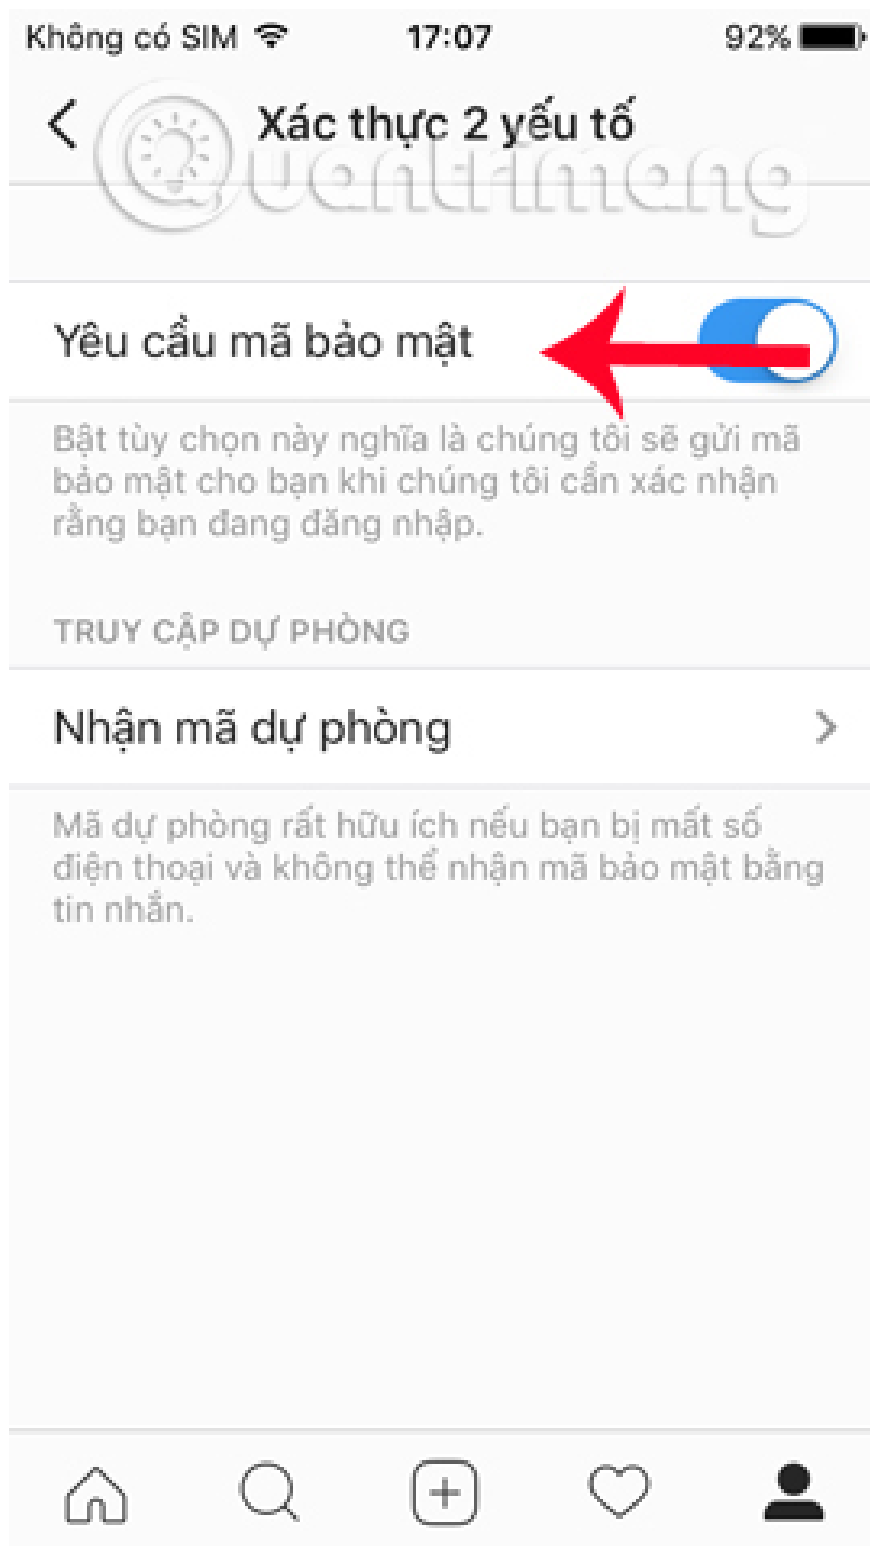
Không có SIM 17:07 92%

Xác thực 2 yếu tố

Quantrimang

Yêu cầu mã bảo mật

Bật tùy chọn này nghĩa là chúng tôi sẽ gửi mã bảo mật cho bạn khi chúng tôi cần xác nhận rằng bạn đang đăng nhập.

TRUY CẬP DỰ PHÒNG

Nhận mã dự phòng

Mã dự phòng rất hữu ích nếu bạn bị mất số điện thoại và không thể nhận mã bảo mật bằng tin nhắn.